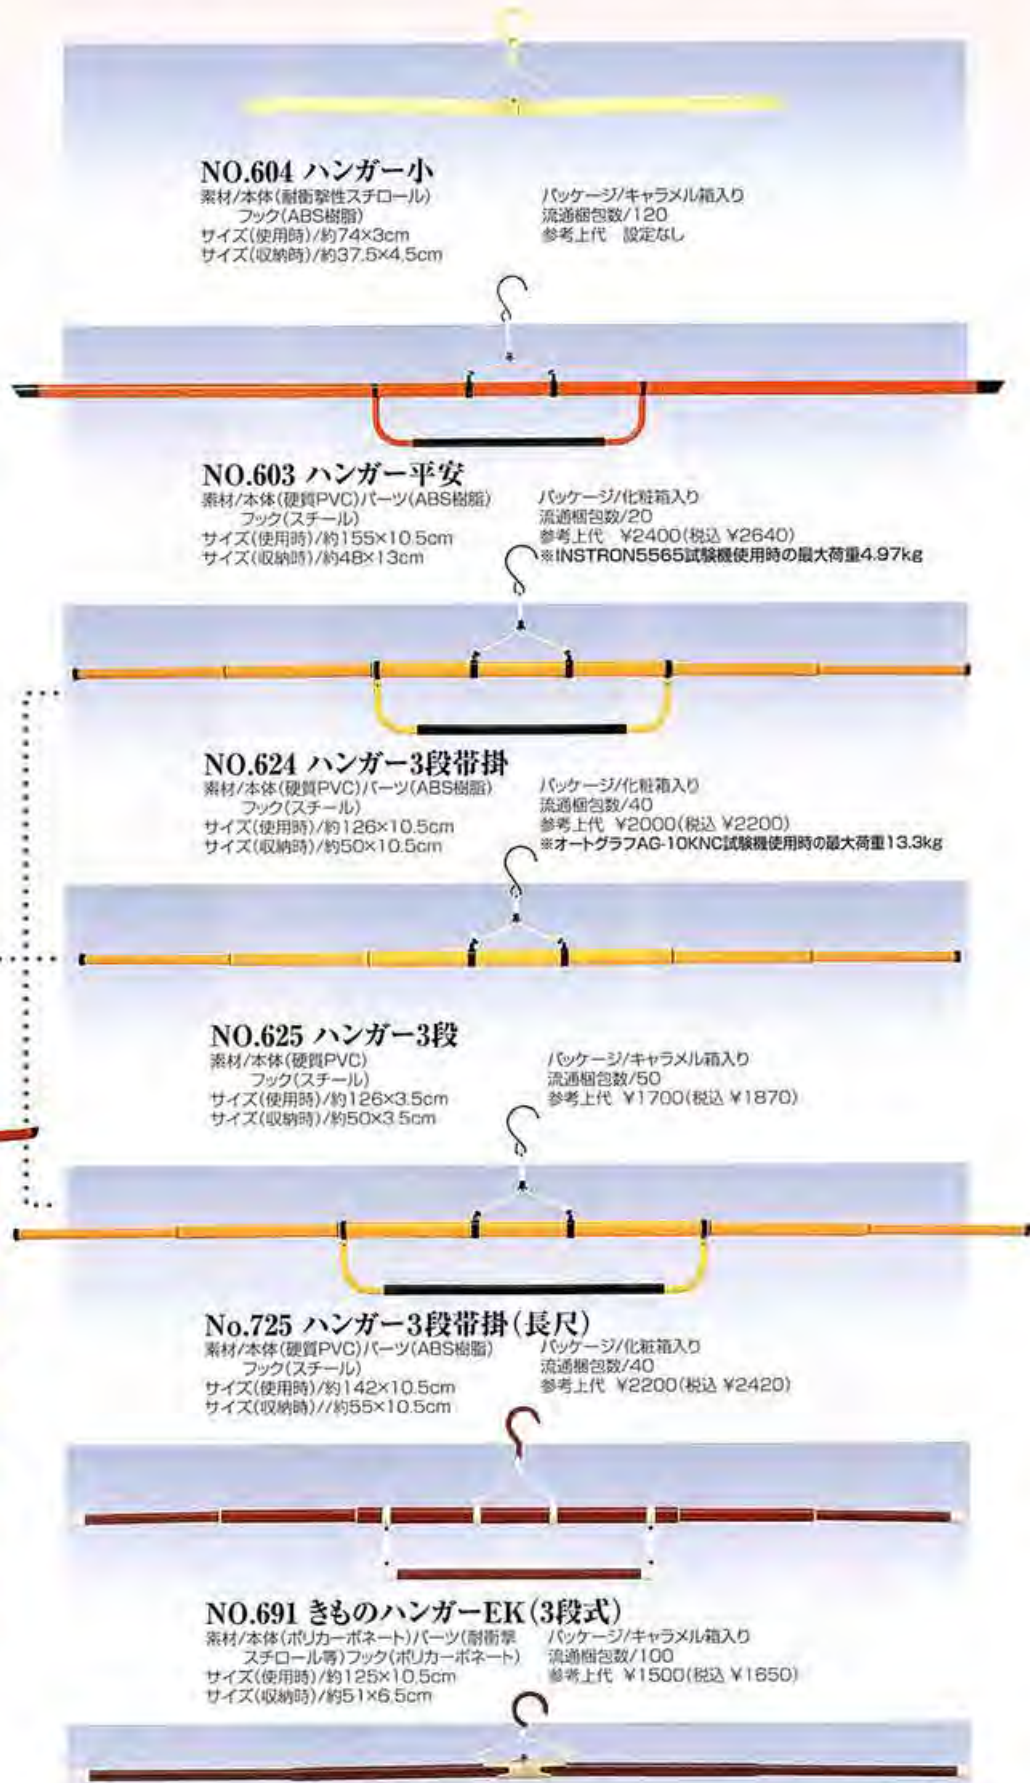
NO.604 ハンガー小
素材/本体(耐衝撃性スチロール)
フック(ABS樹脂)
サイズ(使用時)/約74×3cm
サイズ(収納時)/約37.5×4.5cm

パッケージ/キャラメル箱入り
流通梱包数/120
参考上代　設定なし

NO.603 ハンガー平安
素材/本体(硬質PVC)パーツ(ABS樹脂)
フック(スチール)
サイズ(使用時)/約155×10.5cm
サイズ(収納時)/約48×13cm

パッケージ/化粧箱入り
流通梱包数/20
参考上代　¥2400(税込 ¥2640)
※INSTRON5565試験機使用時の最大荷重4.97kg

NO.624 ハンガー3段帯掛
素材/本体(硬質PVC)パーツ(ABS樹脂)
フック(スチール)
サイズ(使用時)/約126×10.5cm
サイズ(収納時)/約50×10.5cm

パッケージ/化粧箱入り
流通梱包数/40
参考上代　¥2000(税込 ¥2200)
※オートグラフAG-10KNC試験機使用時の最大荷重13.3kg

NO.625 ハンガー3段
素材/本体(硬質PVC)
フック(スチール)
サイズ(使用時)/約126×3.5cm
サイズ(収納時)/約50×3.5cm

パッケージ/キャラメル箱入り
流通梱包数/50
参考上代　¥1700(税込 ¥1870)

No.725 ハンガー3段帯掛(長尺)
素材/本体(硬質PVC)パーツ(ABS樹脂)
フック(スチール)
サイズ(使用時)/約142×10.5cm
サイズ(収納時)//約55×10.5cm

パッケージ/化粧箱入り
流通梱包数/40
参考上代　¥2200(税込 ¥2420)

NO.691 きものハンガーEK(3段式)
素材/本体(ポリカーボネート)パーツ(耐衝撃スチロール等)フック(ポリカーボネート)
サイズ(使用時)/約125×10.5cm
サイズ(収納時)/約51×6.5cm

パッケージ/キャラメル箱入り
流通梱包数/100
参考上代　¥1500(税込 ¥1650)